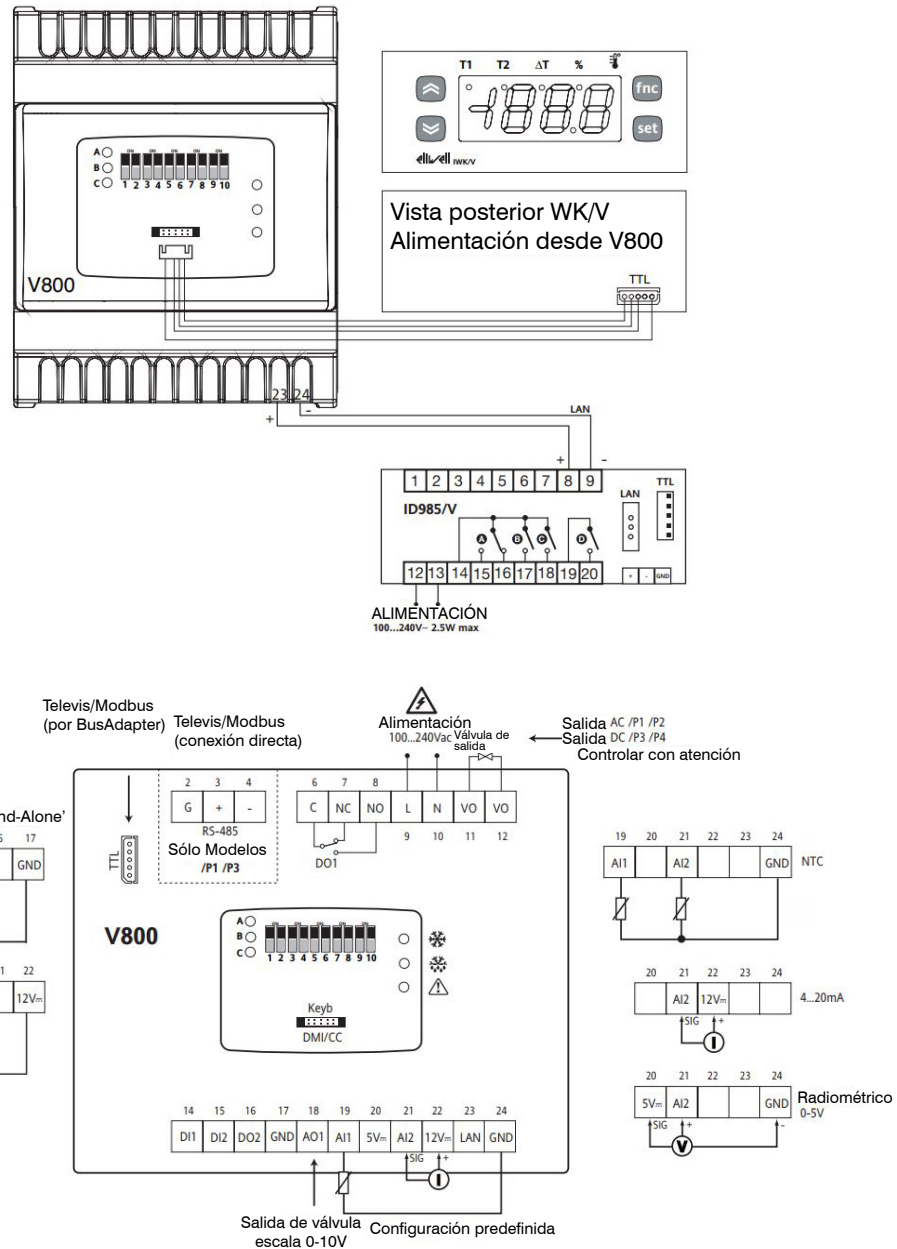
A
B
C
ON ON ON ON ON
1 2 3 4 5 6 7 8 9 10

V800

T1 T2 ΔT %
fnc
set
-888
eliwell IWK/V

Vista posterior WK/V
Alimentación desde V800

TTL

23 24
+ -

LAN
+ -

| 1 | 2 | 3 | 4 | 5 | 6 | 7 | 8 | 9 |
|---|---|---|---|---|---|---|---|---|

ID985/V
LAN
TTL
A B C D

| 12 | 13 | 14 | 15 | 16 | 17 | 18 | 19 | 20 |
|---|---|---|---|---|---|---|---|---|

+ - GND

ALIMENTACIÓN
100...240V~ 2.5W max

Televis/Modbus
(por BusAdapter)

Televis/Modbus
(conexión directa)

Alimentación
100...240Vac

Válvula de salida

Salida AC /P1 /P2
Salida DC /P3 /P4
Controlar con atención

nd-Alone'
6 17
GND
1 22
12V

TTL

| 2 | 3 | 4 |
|---|---|---|
| G | + | - |

RS-485
Sólo Modelos
/P1 /P3

| 6 | 7 | 8 |
|---|---|---|
| C | NC | NO |

DO1

| L | N | VO | VO |
|---|---|---|---|
| 9 | 10 | 11 | 12 |

V800

A
B
C
ON ON ON ON ON
1 2 3 4 5 6 7 8 9 10

Keyb
DMI/CC

| 14 | 15 | 16 | 17 | 18 | 19 | 20 | 21 | 22 | 23 | 24 |
|---|---|---|---|---|---|---|---|---|---|---|
| DI1 | DI2 | DO2 | GND | AO1 | AI1 | 5V | AI2 | 12V | LAN | GND |

SIG +

Salida de válvula escala 0-10V

Configuración predefinida

| 19 | 20 | 21 | 22 | 23 | 24 |
|---|---|---|---|---|---|
| AI1 | | AI2 | | | GND |

NTC

| 20 | 21 | 22 | 23 | 24 |
|---|---|---|---|---|
| | AI2 | 12V | | |

SIG +
4...20mA

| 20 | 21 | 22 | 23 | 24 |
|---|---|---|---|---|
| 5V | AI2 | | | GND |

SIG + -
Radiométrico
0-5V